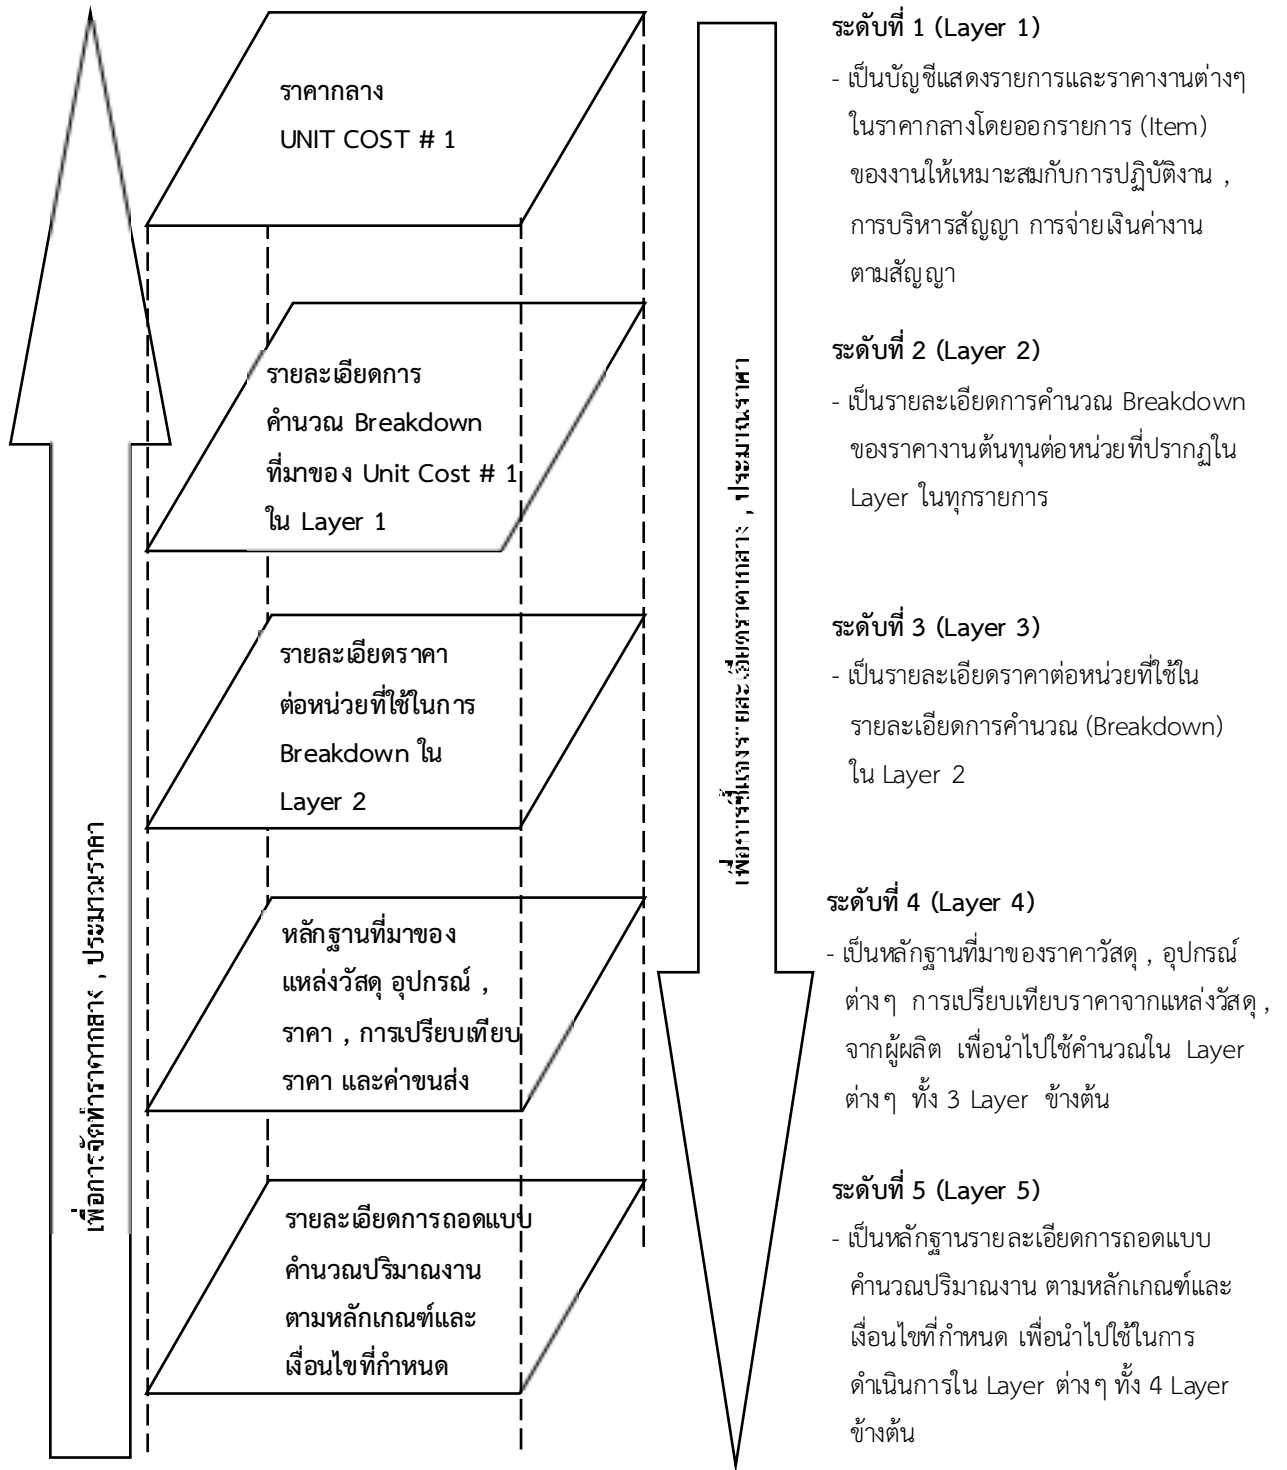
เพื่อการจัดทำราคากลาง , ประมาณราคา

ราคากลาง
UNIT COST # 1

รายละเอียดการคำนวณ Breakdown ที่มาของ Unit Cost # 1 ใน Layer 1

รายละเอียดราคาต่อหน่วยที่ใช้ในการ Breakdown ใน Layer 2

หลักฐานที่มาของแหล่งวัสดุ อุปกรณ์ , ราคา , การเปรียบเทียบราคา และค่าขนส่ง

รายละเอียดการถอดแบบคำนวณปริมาณงาน ตามหลักเกณฑ์และเงื่อนไขที่กำหนด

เพื่อการชี้แจงรายละเอียดราคากลาง , ประมาณราคา

ระดับที่ 1 (Layer 1)
- เป็นบัญชีแสดงรายการและราคางานต่างๆ ในราคากลางโดยออกรายการ (Item) ของงานให้เหมาะสมกับการปฏิบัติงาน , การบริหารสัญญา การจ่ายเงินค่างานตามสัญญา

ระดับที่ 2 (Layer 2)
- เป็นรายละเอียดการคำนวณ Breakdown ของราคางานต้นทุนต่อหน่วยที่ปรากฏใน Layer ในทุกรายการ

ระดับที่ 3 (Layer 3)
- เป็นรายละเอียดราคาต่อหน่วยที่ใช้ในรายละเอียดการคำนวณ (Breakdown) ใน Layer 2

ระดับที่ 4 (Layer 4)
- เป็นหลักฐานที่มาของราคาวัสดุ , อุปกรณ์ต่างๆ การเปรียบเทียบราคาจากแหล่งวัสดุ , จากผู้ผลิต เพื่อนำไปใช้คำนวณใน Layer ต่างๆ ทั้ง 3 Layer ข้างต้น

ระดับที่ 5 (Layer 5)
- เป็นหลักฐานรายละเอียดการถอดแบบคำนวณปริมาณงาน ตามหลักเกณฑ์และเงื่อนไขที่กำหนด เพื่อนำไปใช้ในการดำเนินการใน Layer ต่างๆ ทั้ง 4 Layer ข้างต้น